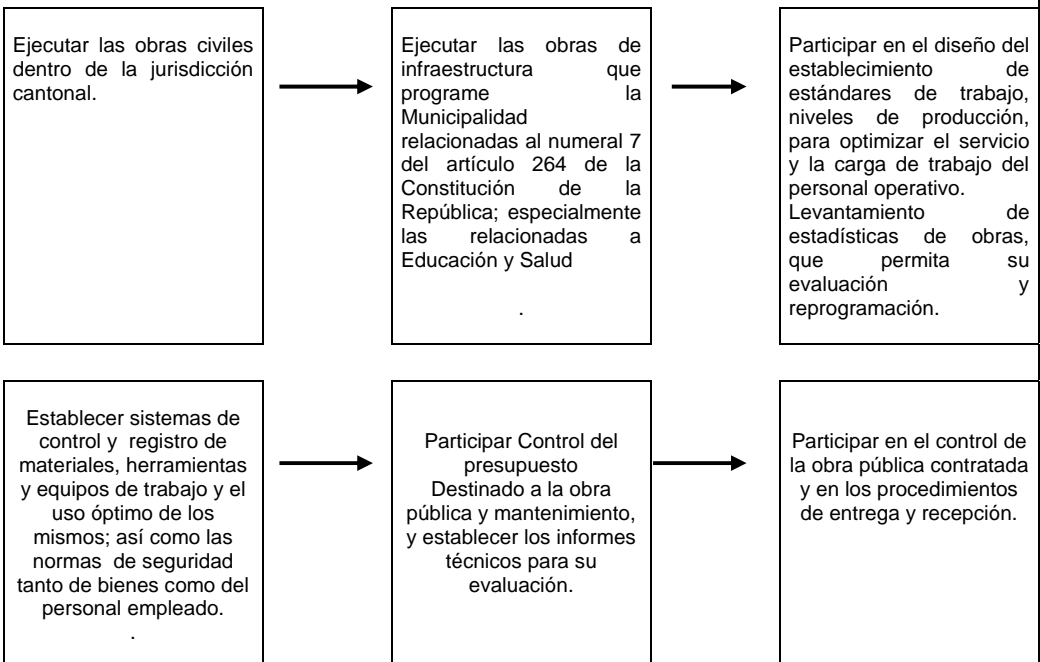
Ejecutar las obras civiles dentro de la jurisdicción cantonal.

Ejecutar las obras de infraestructura que programe la Municipalidad relacionadas al numeral 7 del artículo 264 de la Constitución de la República; especialmente las relacionadas a Educación y Salud

.

Participar en el diseño del establecimiento de estándares de trabajo, niveles de producción, para optimizar el servicio y la carga de trabajo del personal operativo.
Levantamiento de estadísticas de obras, que permita su evaluación y reprogramación.

Establecer sistemas de control y registro de materiales, herramientas y equipos de trabajo y el uso óptimo de los mismos; así como las normas de seguridad tanto de bienes como del personal empleado.

.

Participar Control del presupuesto Destinado a la obra pública y mantenimiento, y establecer los informes técnicos para su evaluación.

Participar en el control de la obra pública contratada y en los procedimientos de entrega y recepción.